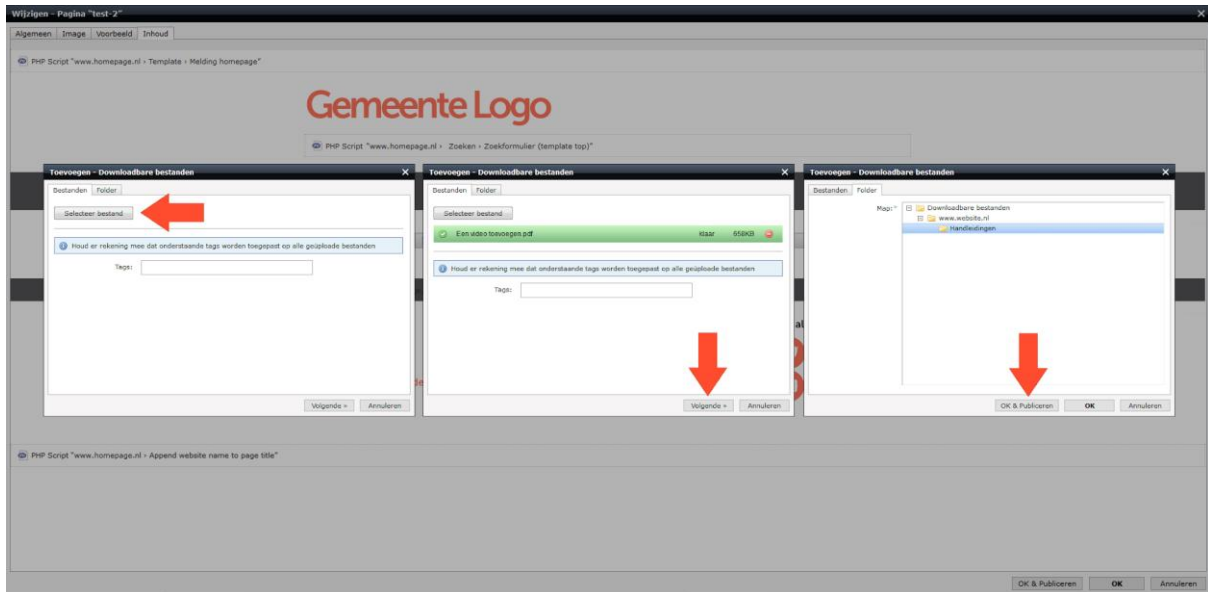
Wijzigen - Pagina "test-2"

Algemeen | Image | Voorbeeld | Inhoud

PHP Script "www.homepage.nl › Template › Melding homepage"

Gemeente Logo

PHP Script "www.homepage.nl › Zoeken › Zoekformulier (template top)"

Toevoegen - Downloadbare bestanden

Bestanden | Folder

Selecteer bestand

Houd er rekening mee dat onderstaande tags worden toegepast op alle geüploade bestanden

Tags:

Volgende » | Annuleren

Toevoegen - Downloadbare bestanden

Bestanden | Folder

Selecteer bestand

Een video toevoegen.pdf | Klaar | 658KB

Houd er rekening mee dat onderstaande tags worden toegepast op alle geüploade bestanden

Tags:

Volgende » | Annuleren

Toevoegen - Downloadbare bestanden

Bestanden | Folder

Map: * Downloadbare bestanden
www.website.nl
Handleidingen

OK & Publiceren | OK | Annuleren

PHP Script "www.homepage.nl › Append website name to page title"

OK & Publiceren | OK | Annuleren